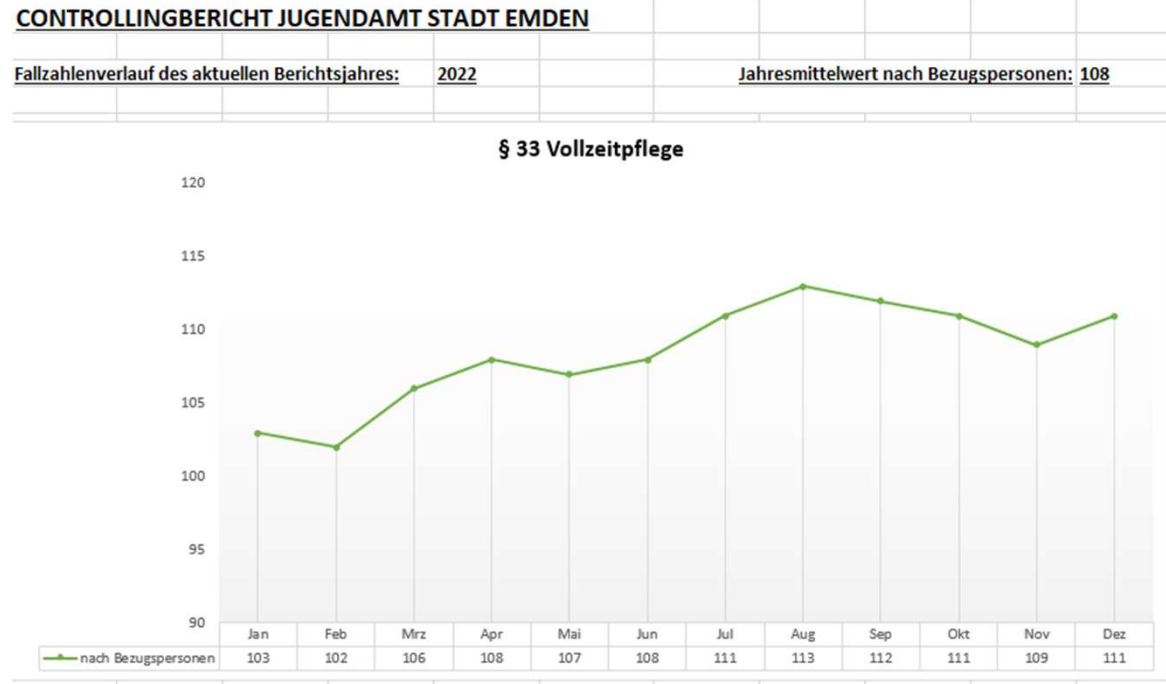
CONTROLLINGBERICHT JUGENDAMT STADT EMDEN

Fallzahlenverlauf des aktuellen Berichtsjahres: 2022

Jahresmittelwert nach Bezugspersonen: 108

§ 33 Vollzeitpflege

120
115
110
105
100
95
90

| | Jan | Feb | Mrz | Apr | Mai | Jun | Jul | Aug | Sep | Okt | Nov | Dez |
|---|---|---|---|---|---|---|---|---|---|---|---|---|
| nach Bezugspersonen | 103 | 102 | 106 | 108 | 107 | 108 | 111 | 113 | 112 | 111 | 109 | 111 |